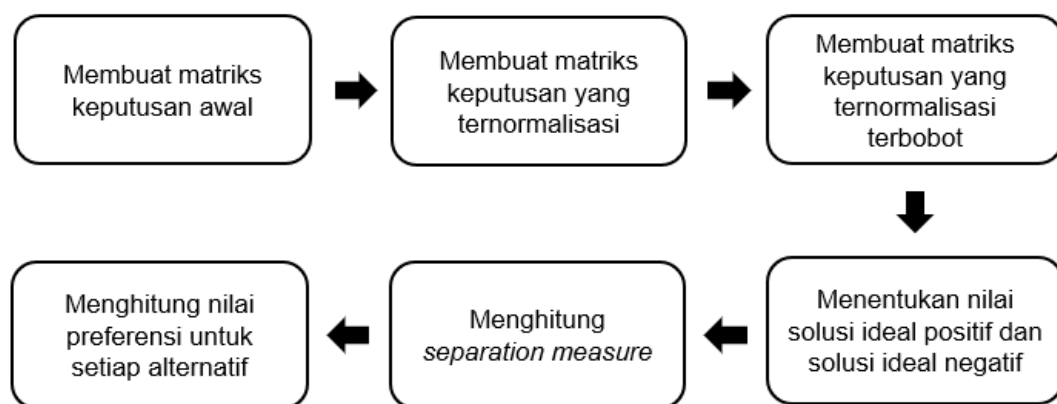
Membuat matriks keputusan awal

Membuat matriks keputusan yang ternormalisasi

Membuat matriks keputusan yang ternormalisasi terbobot

Menentukan nilai solusi ideal positif dan solusi ideal negatif

Menghitung *separation measure*

Menghitung nilai preferensi untuk setiap alternatif